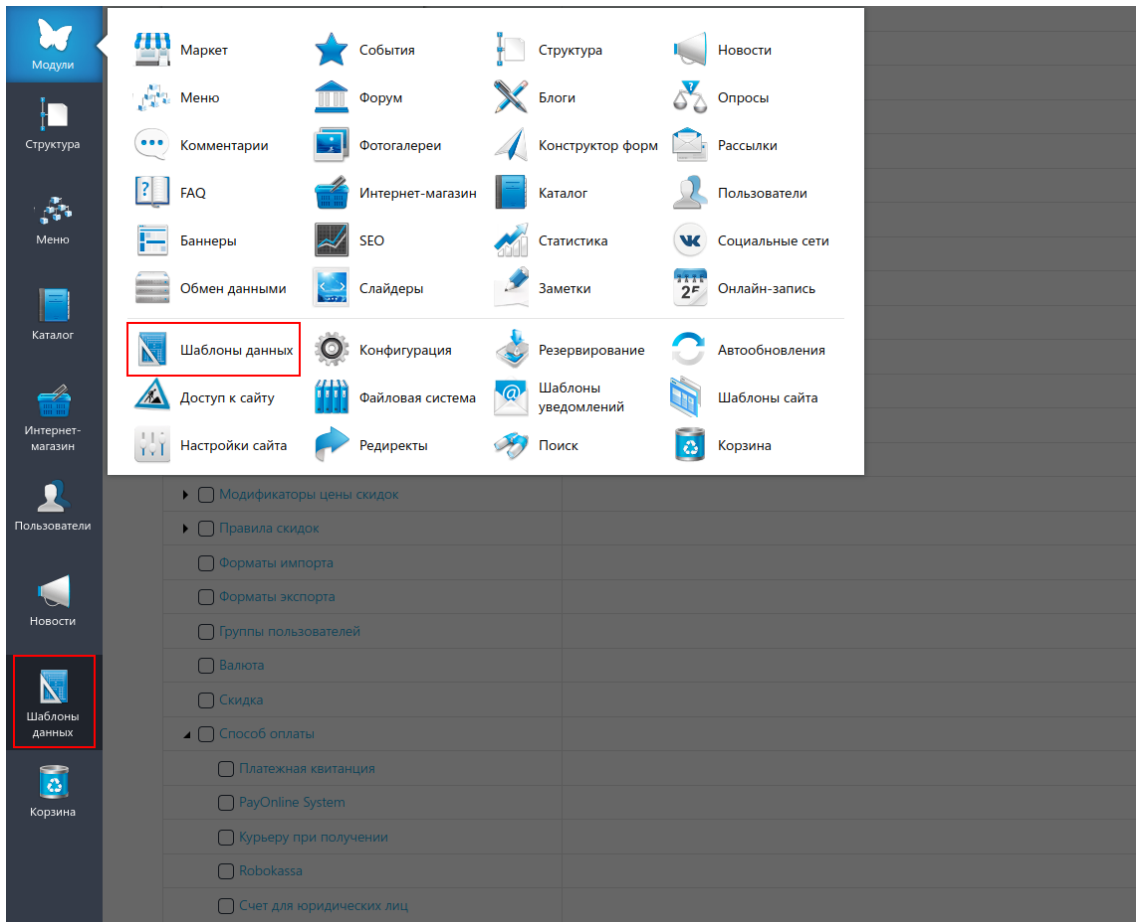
Модули

Структура

Меню

Каталог

Интернет-магазин

Пользователи

Новости

Шаблоны данных

Корзина

Маркет
События
Структура
Новости
Меню
Форум
Блоги
Опросы
Комментарии
Фотогалереи
Конструктор форм
Рассылки
FAQ
Интернет-магазин
Каталог
Пользователи
Баннеры
SEO
Статистика
Социальные сети
Обмен данными
Слайдеры
Заметки
Онлайн-запись
Шаблоны данных
Конфигурация
Резервирование
Автообновления
Доступ к сайту
Файловая система
Шаблоны уведомлений
Шаблоны сайта
Настройки сайта
Редиректы
Поиск
Корзина

Модификаторы цены скидок
Правила скидок
Форматы импорта
Форматы экспорта
Группы пользователей
Валюта
Скидка
Способ оплаты
Платежная квитанция
PayOnline System
Курьеру при получении
Robokassa
Счет для юридических лиц